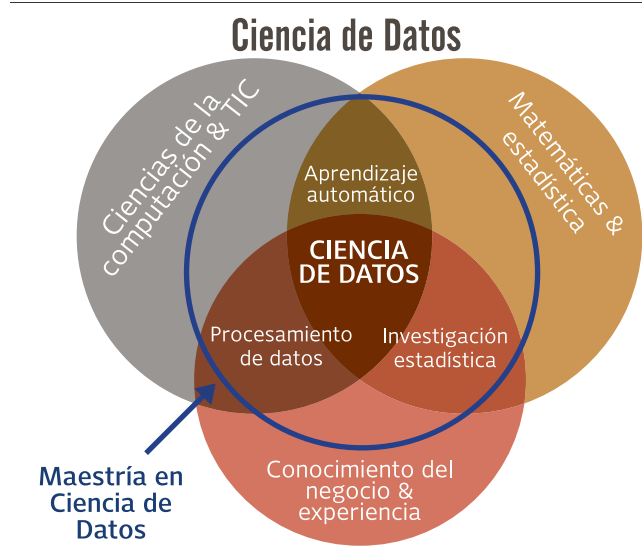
Ciencia de Datos

Ciencias de la computación & TIC

Matemáticas & estadística

Aprendizaje automático

CIENCIA DE DATOS

Procesamiento de datos

Investigación estadística

Conocimiento del negocio & experiencia

Maestría en Ciencia de Datos